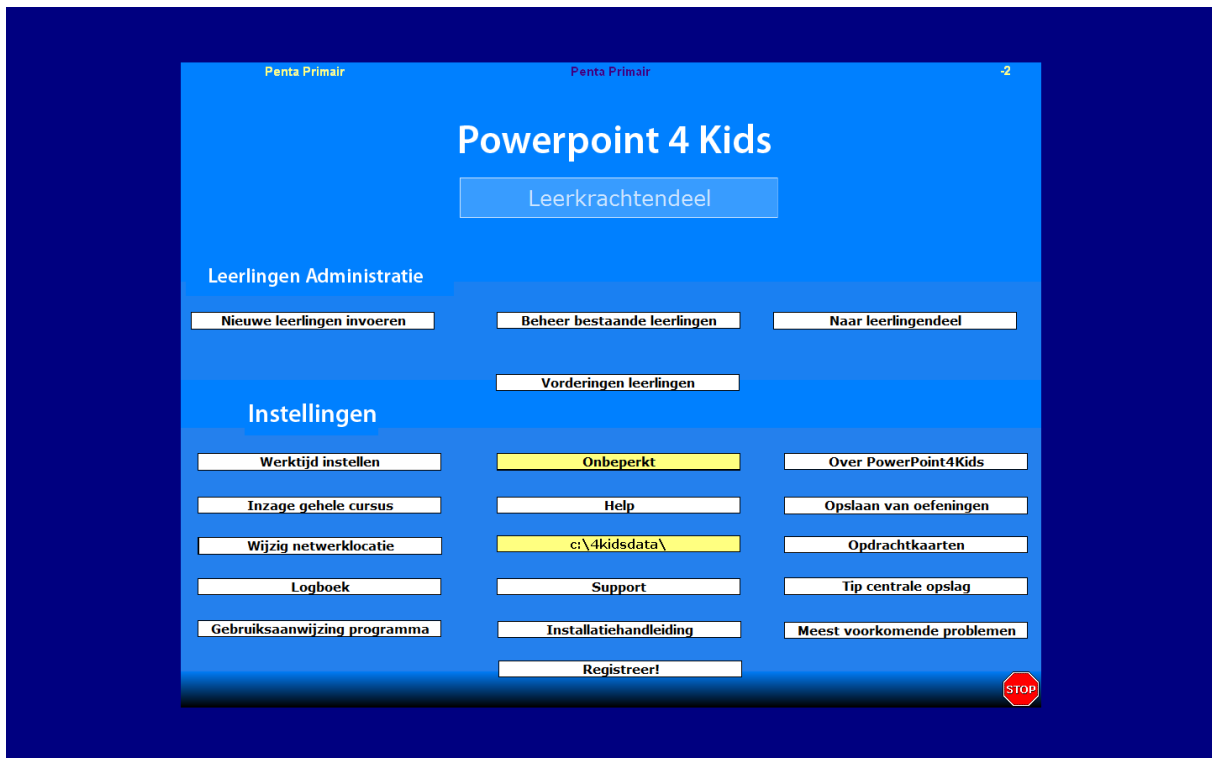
Penta Primair Penta Primair -2

Powerpoint 4 Kids

Leerkrachtendeel

Leerlingen Administratie

Nieuwe leerlingen invoeren

Beheer bestaande leerlingen

Naar leerlingendeel

Vorderingen leerlingen

Instellingen

Werktijd instellen

Onbeperkt

Over PowerPoint4Kids

Inzage gehele cursus

Help

Opslaan van oefeningen

Wijzig netwerklocatie

c:\4kidsdata\

Opdrachtkaarten

Logboek

Support

Tip centrale opslag

Gebruiksaanwijzing programma

Installatiehandleiding

Meest voorkomende problemen

Registreer!

STOP